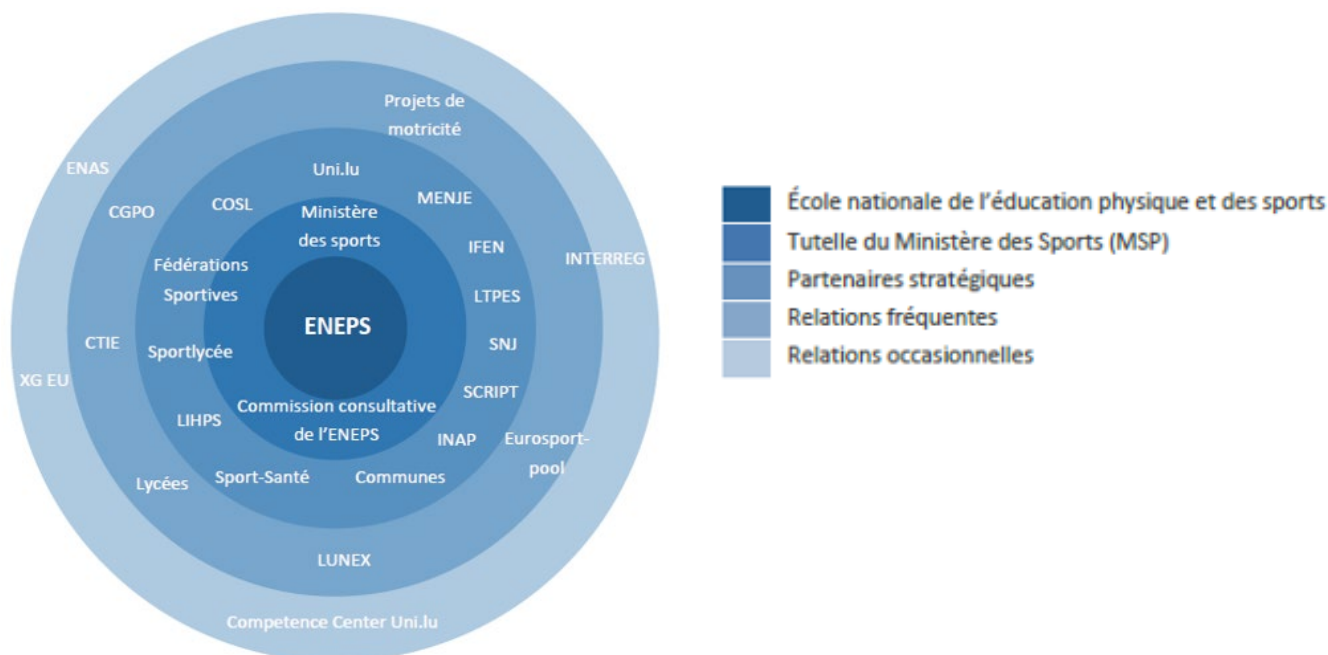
ENEPS

Ministère des sports

Commission consultative de l'ENEPS

Uni.lu

COSL

MENJE

IFEN

Fédérations Sportives

LTPES

SNJ

Sportlycée

SCRIPT

LIHPS

INAP

Sport-Santé

Communes

Projets de motricité

ENAS

CGPO

INTERREG

CTIE

XG EU

Eurosport-pool

Lycées

LUNEX

Competence Center Uni.lu

École nationale de l'éducation physique et des sports

Tutelle du Ministère des Sports (MSP)

Partenaires stratégiques

Relations fréquentes

Relations occasionnelles